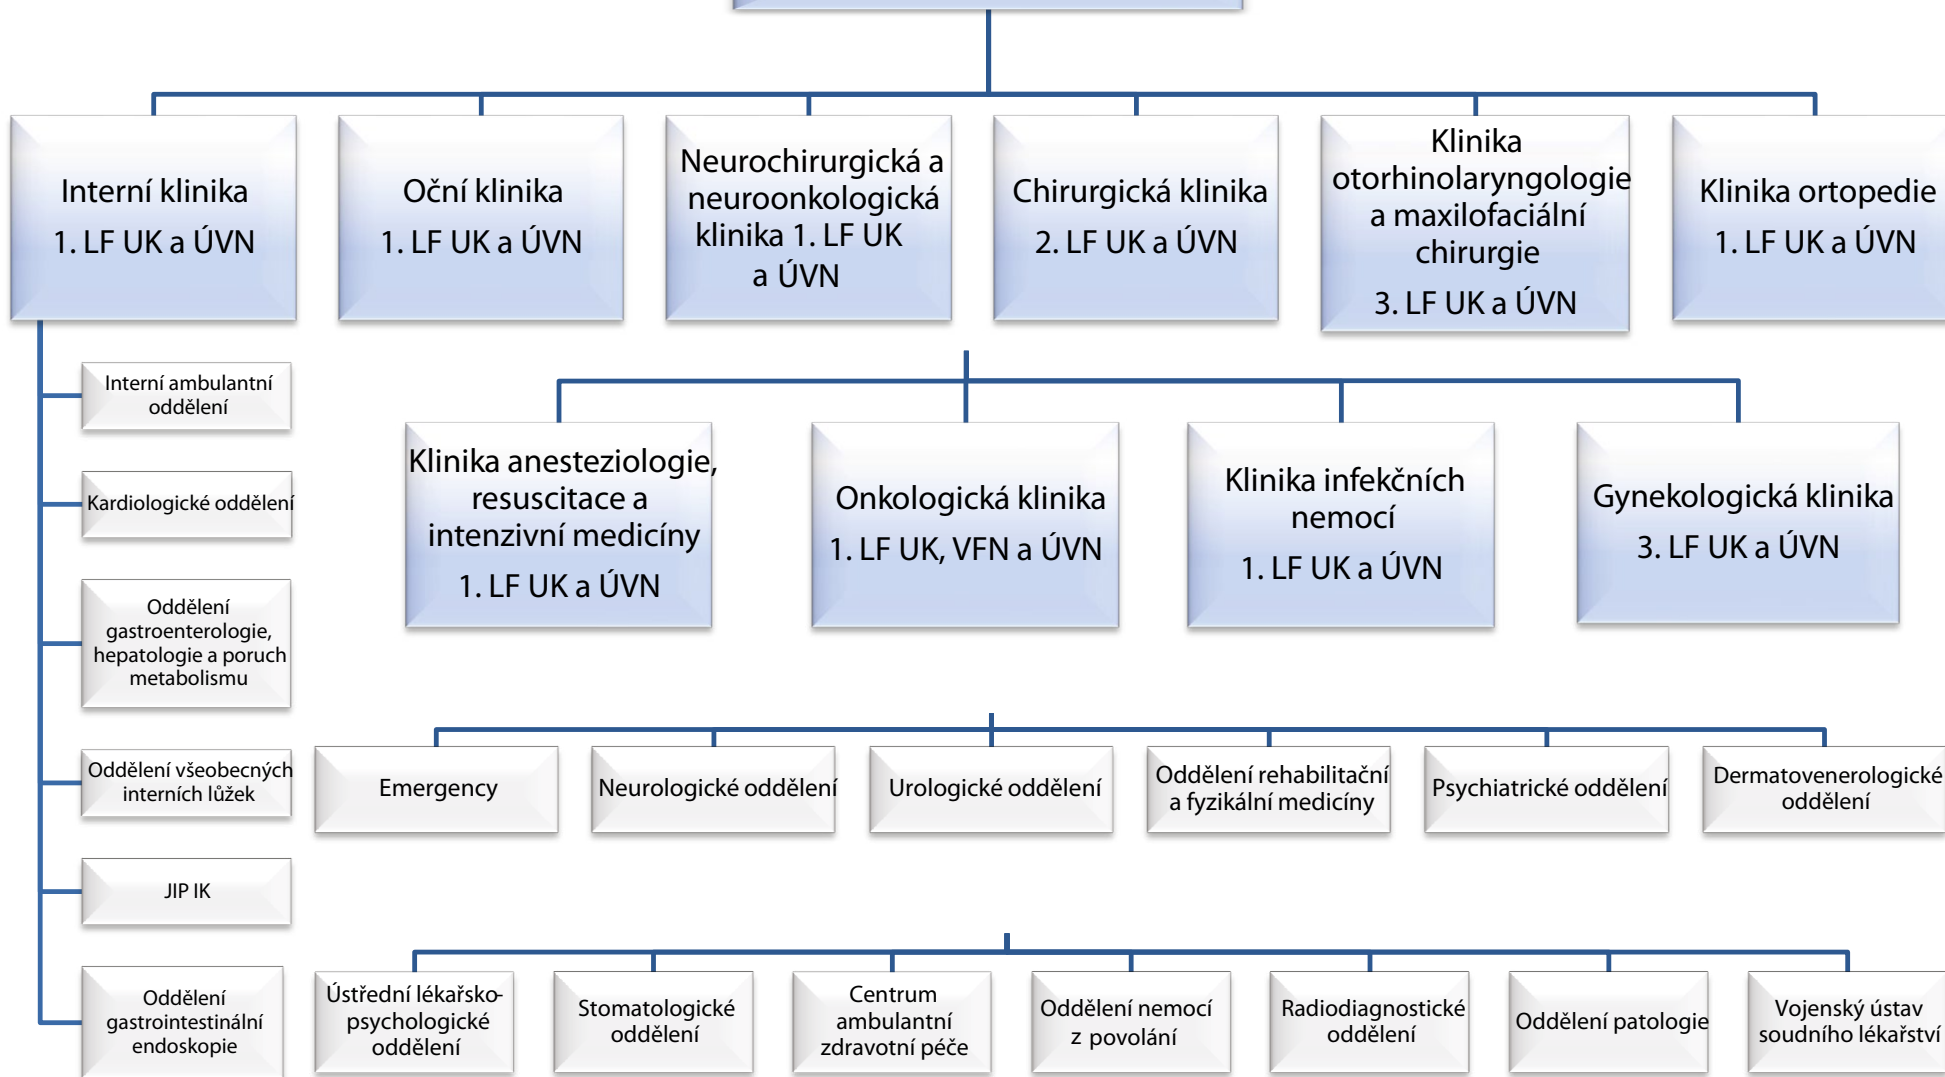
Interní klinika
1. LF UK a ÚVN

Oční klinika
1. LF UK a ÚVN

Neurochirurgická a neuroonkologická klinika 1. LF UK a ÚVN

Chirurgická klinika
2. LF UK a ÚVN

Klinika otorhinolaryngologie a maxilofaciální chirurgie
3. LF UK a ÚVN

Klinika ortopedie
1. LF UK a ÚVN

Interní ambulantní oddělení

Kardiologické oddělení

Oddělení gastroenterologie, hepatologie a poruch metabolismu

Oddělení všeobecných interních lůžek

JIP IK

Oddělení gastrointestinální endoskopie

Klinika anesteziologie, resuscitace a intenzivní medicíny
1. LF UK a ÚVN

Onkologická klinika
1. LF UK, VFN a ÚVN

Klinika infekčních nemocí
1. LF UK a ÚVN

Gynekologická klinika
3. LF UK a ÚVN

Emergency

Neurologické oddělení

Urologické oddělení

Oddělení rehabilitační a fyzikální medicíny

Psychiatrické oddělení

Dermatovenerologické oddělení

Ústřední lékařsko-psychologické oddělení

Stomatologické oddělení

Centrum ambulantní zdravotní péče

Oddělení nemocí z povolání

Radiodiagnostické oddělení

Oddělení patologie

Vojenský ústav soudního lékařství